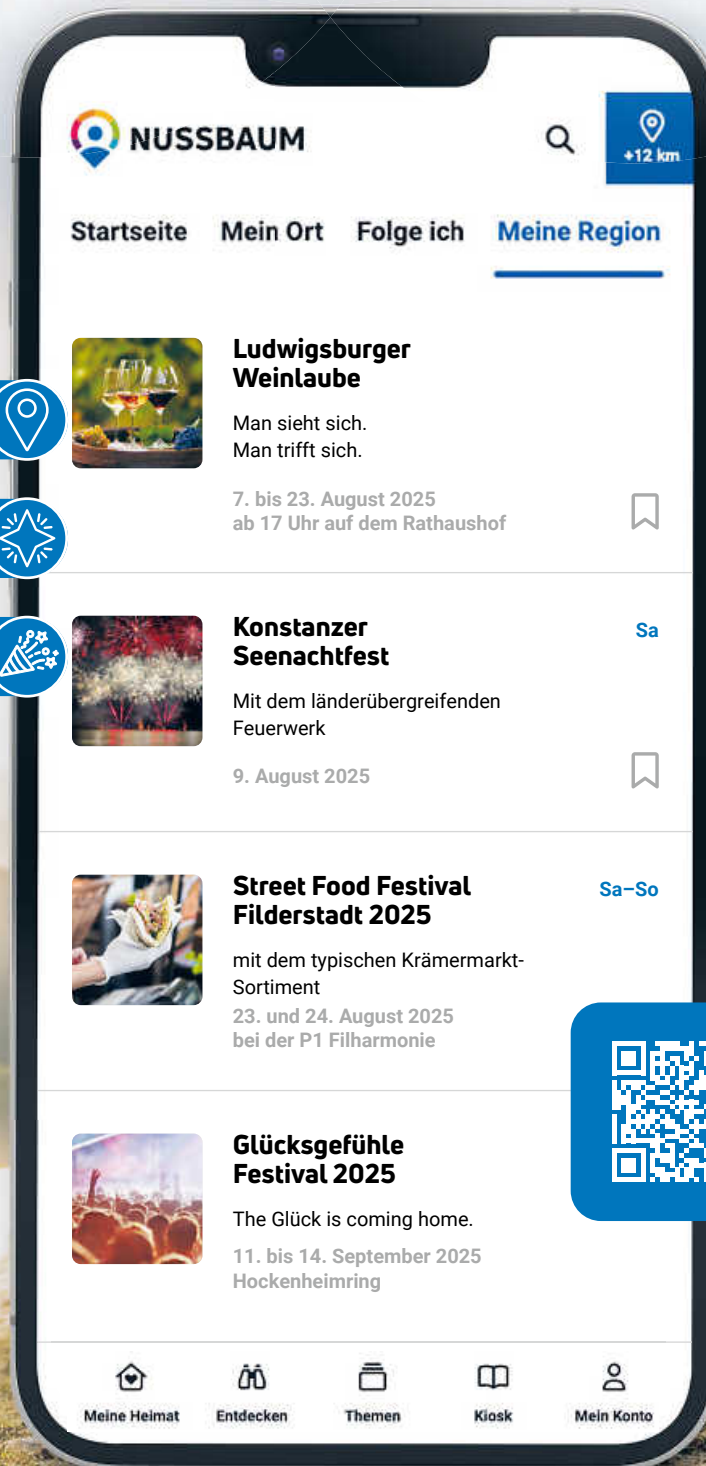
NUSSBAUM

+12 km

Startseite Mein Ort Folge ich Meine Region

Ludwigsburger Weinlaube

Man sieht sich.
Man trifft sich.

7. bis 23. August 2025
ab 17 Uhr auf dem Rathaushof

Konstanzer Seenachtfest

Sa

Mit dem länderübergreifenden Feuerwerk

9. August 2025

Street Food Festival Filderstadt 2025

Sa–So

mit dem typischen Krämermarkt-Sortiment

23. und 24. August 2025
bei der P1 Filharmonie

Glücksgefühle Festival 2025

The Glück is coming home.

11. bis 14. September 2025
Hockenheimring

Meine Heimat Entdecken Themen Kiosk Mein Konto